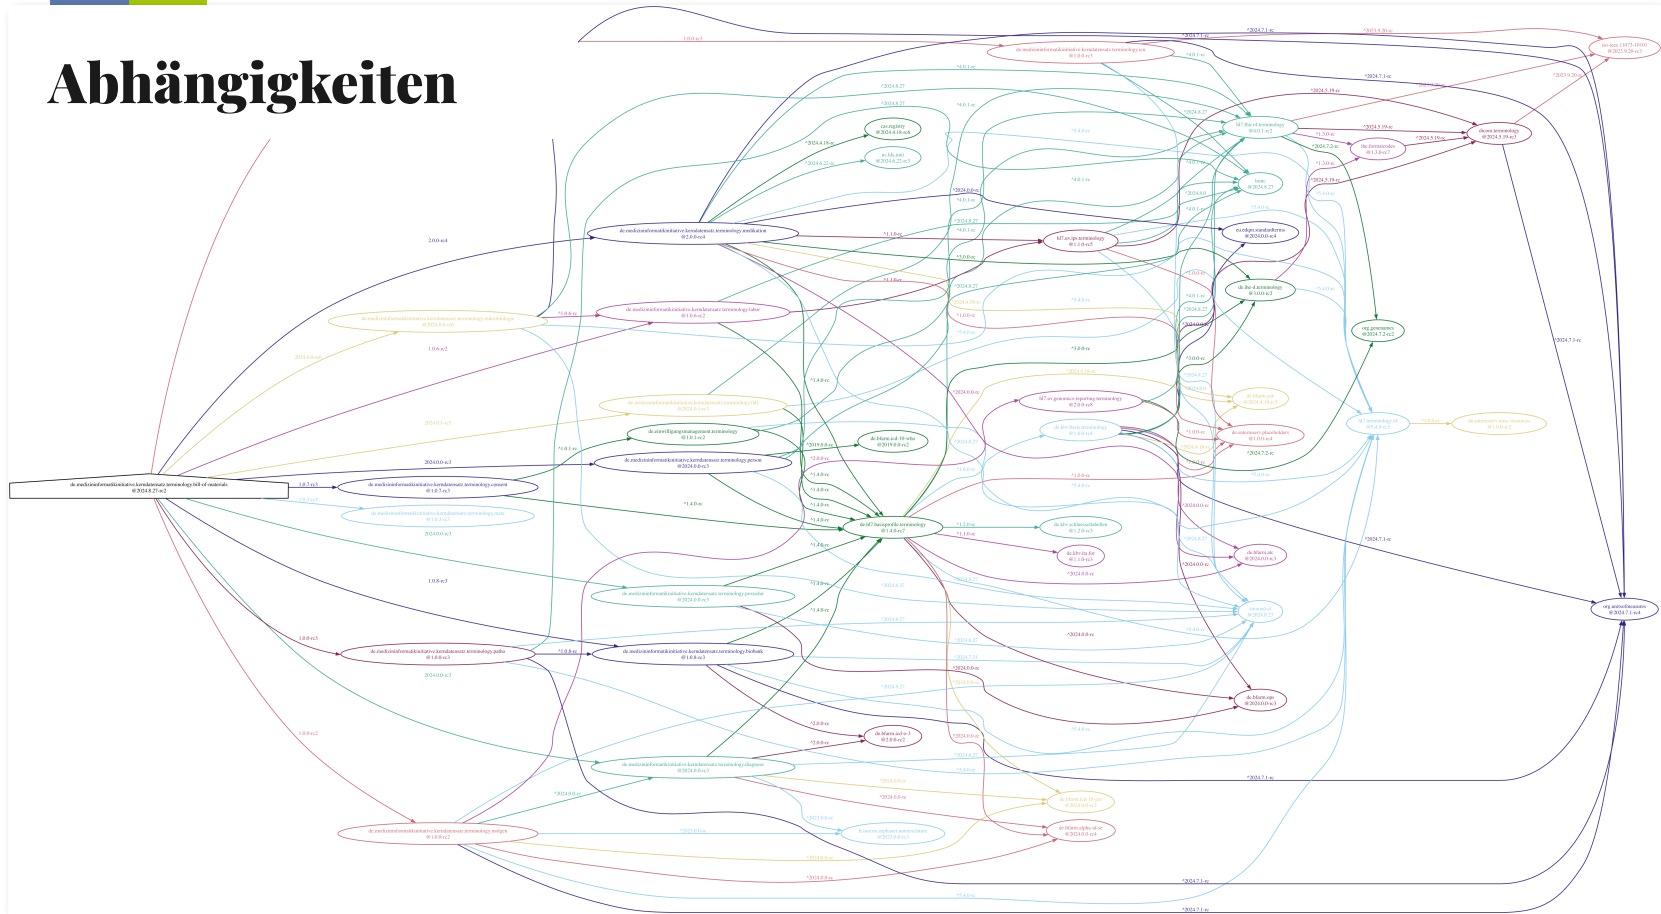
Abhängigkeiten

de.medizininformatikinitiative.kerndatensatz.terminology.bill-of-materials
@2024.8.27-rc2

de.medizininformatikinitiative.kerndatensatz.terminology.medikation
@2.0.0-rc4

de.medizininformatikinitiative.kerndatensatz.terminology.labor
@1.0.6-rc2

de.medizininformatikinitiative.kerndatensatz.terminology.consent
@1.0.7-rc3

de.medizininformatikinitiative.kerndatensatz.terminology.person
@2024.0.0-rc3

de.medizininformatikinitiative.kerndatensatz.terminology.prozedur
@2024.0.0-rc3

de.medizininformatikinitiative.kerndatensatz.terminology.biobank
@1.0.8-rc3

de.medizininformatikinitiative.kerndatensatz.terminology.pathologie
@1.0.8-rc3

de.medizininformatikinitiative.kerndatensatz.terminology.diagnose
@2024.0.0-rc3

de.medizininformatikinitiative.kerndatensatz.terminology.molgen
@1.0.8-rc2

de.einwilligungsmanagement.terminology
@1.0.1-rc2

de.hl7.basisprofil.terminology
@1.4.0-rc7

de.bfarm.icd-10-who
@2019.0.0-rc2

hl7.uv.ips.terminology
@1.1.0-rc3

hl7.fhir.r4.terminology
@6.0.1-rc7

hl7.uv.genomics-reporting.terminology
@2.0.0-rc8

de.ihe-d.terminology
@3.0.0-rc2

org.genenames
@2024.7.2-rc2

dicom.terminology
@2024.5.19-rc3

ihe.formatcodes
@1.3.0-rc3

loinc
@2024.8.27

nl.nictiz.standards
@2024.0.0-rc4

cas.registry
@2024.4.18-rc6

uo.hh.units
@2024.6.22-rc3

org.unitsofmeasure
@2024.7.1-rc4

de.bfarm.ops
@2024.0.0-rc3

de.bfarm.atc
@2024.0.0-rc3

de.bfarm.icd-o-3
@2.0.0-rc2

de.bfarm.alpha-id-se
@2024.0.0-rc4

de.kbv.schluesseltabellen
@1.2.0-rc3

de.kbv.ita.fur
@1.1.0-rc3

snomed-ct
@2024.8.27

hl7.terminology.r4
@5.4.0-rc3

*2024.7.1-rc
*2024.8.27
*4.0.1-rc
*2024.5.19-rc
*1.3.0-rc
*1.4.0-rc
*1.1.0-rc
*2024.0.0-rc
*2.0.0-rc
*3.0.0-rc
*2024.7.2-rc
*2019.0.0-rc
*1.2.0-rc
*5.4.0-rc
*2023.9.20-rc
2.0.0-rc4
1.0.6-rc2
1.0.7-rc3
2024.0.0-rc3
1.0.8-rc3
1.0.8-rc2